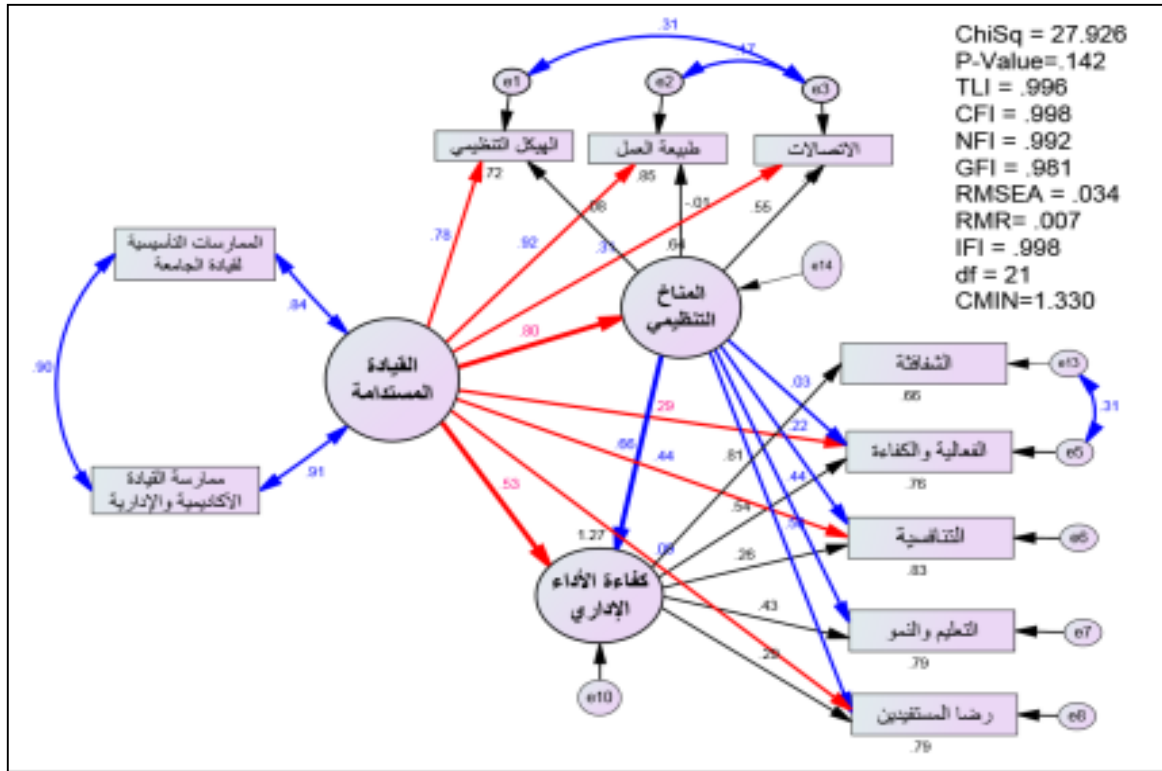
ChiSq = 27.926
P-Value=.142
TLI = .996
CFI = .998
NFI = .992
GFI = .981
RMSEA = .034
RMR= .007
IFI = .998
df = 21
CMIN=1.330

.31
.17
e1
e2
e3
الهيكل التنظيمي
طبيعة العمل
الاتصالات
.72
.85
.08
-.01
.55
.78
.92
.31
.64
e14
الممارسات التأسيسية لقيادة الجامعة
.84
.90
المناخ التنظيمي
.80
القيادة المستدامة
ممارسة القيادة الأكاديمية والإدارية
.91
الشفافية
e13
.66
.03
.29
.22
.31
الفعالية والكفاءة
e5
.66
.44
.81
.44
.76
.53
.54
التنافسية
e6
1.27
.09
.26
.83
كفاءة الأداء الإداري
.43
التعليم والنمو
e7
.79
.29
e10
رضا المستفيدين
e8
.79